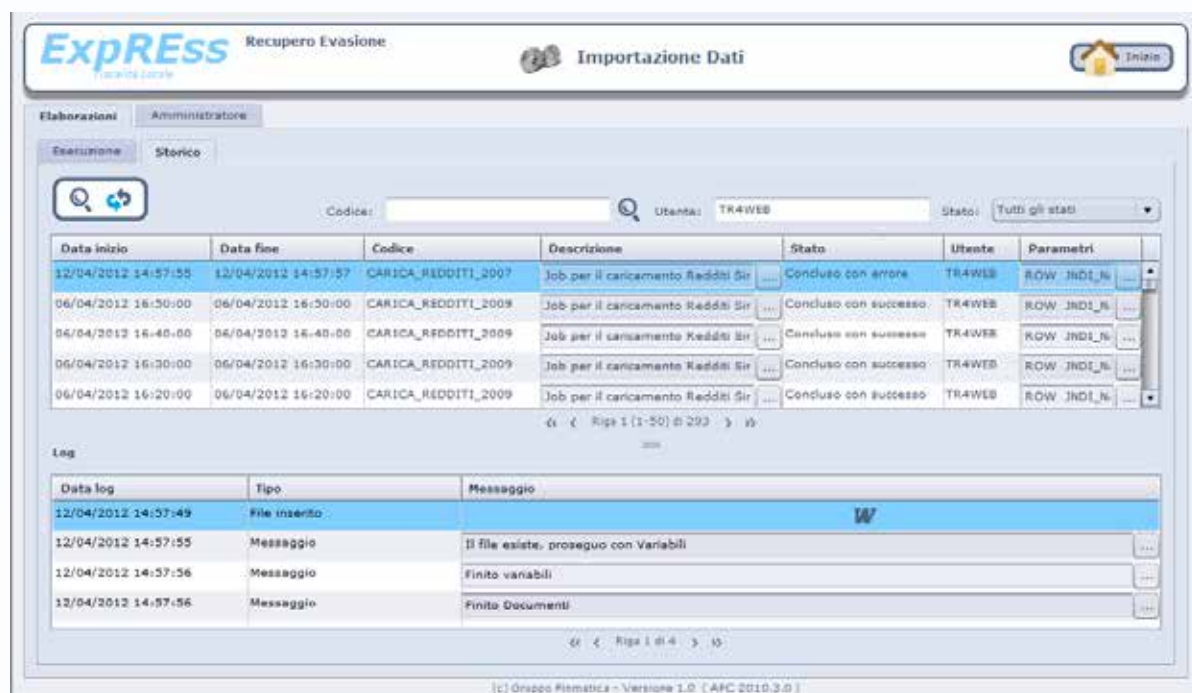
ExpREss
Fiscalità Locale
Recupero Evasione
Importazione Dati
Inizio

Elaborazioni | Amministratore

Esecuzione | Storico

Codice: Utente: TR4WEB Stato: Tutti gli stati

| Data inizio | Data fine | Codice | Descrizione | Stato | Utente | Parametri |
|---|---|---|---|---|---|---|
| 12/04/2012 14:57:55 | 12/04/2012 14:57:57 | CARICA_REDDITI_2007 | Job per il caricamento Redditi Sir ... | Concluso con errore | TR4WEB | ROW_INDI_N ... |
| 06/04/2012 16:50:00 | 06/04/2012 16:50:00 | CARICA_REDDITI_2009 | Job per il caricamento Redditi Sir ... | Concluso con successo | TR4WEB | ROW_INDI_N ... |
| 06/04/2012 16:40:00 | 06/04/2012 16:40:00 | CARICA_REDDITI_2009 | Job per il caricamento Redditi Sir ... | Concluso con successo | TR4WEB | ROW_INDI_N ... |
| 06/04/2012 16:30:00 | 06/04/2012 16:30:00 | CARICA_REDDITI_2009 | Job per il caricamento Redditi Sir ... | Concluso con successo | TR4WEB | ROW_INDI_N ... |
| 06/04/2012 16:20:00 | 06/04/2012 16:20:00 | CARICA_REDDITI_2009 | Job per il caricamento Redditi Sir ... | Concluso con successo | TR4WEB | ROW_INDI_N ... |

« ‹ Riga 1 (1-50) di 293 › »

Log

| Data log | Tipo | Messaggio |
|---|---|---|
| 12/04/2012 14:57:49 | File inserito | W |
| 12/04/2012 14:57:55 | Messaggio | Il file esiste, proseguo con Variabili ... |
| 12/04/2012 14:57:56 | Messaggio | Finito variabili ... |
| 12/04/2012 14:57:56 | Messaggio | Finito Documenti ... |

« ‹ Riga 1 di 4 › »

(c) Gruppo Finmatica - Versione 1.0 [ AFC 2010.3.0 ]